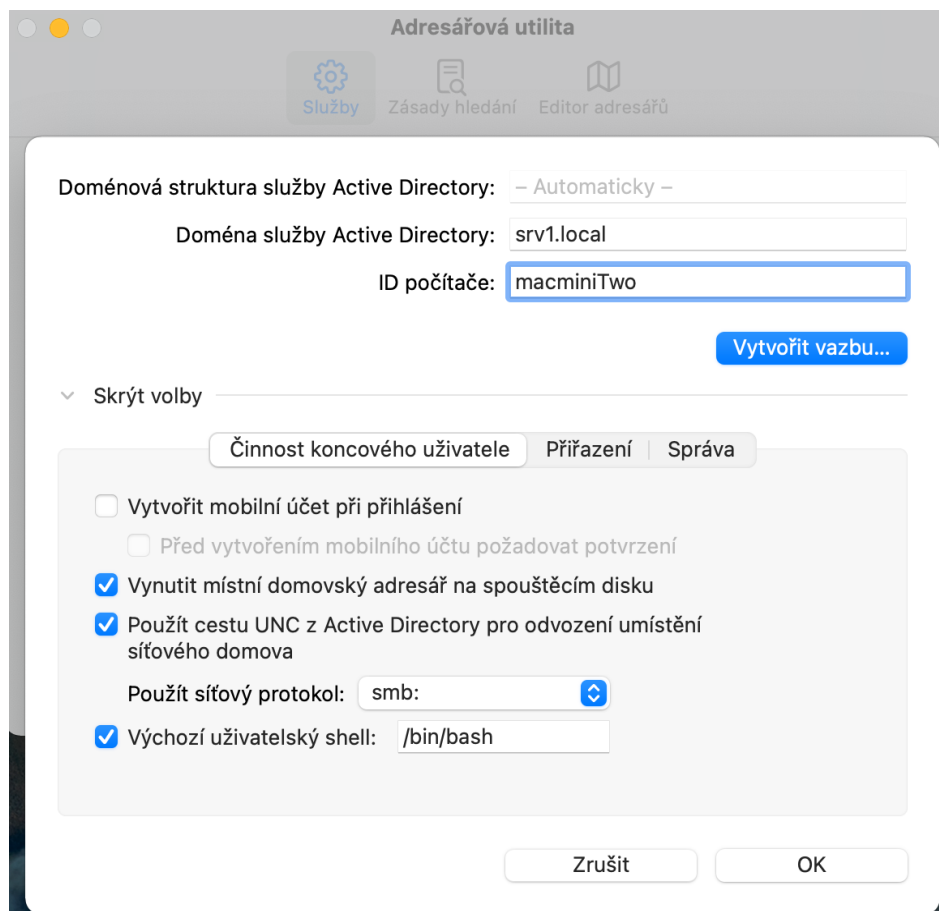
Adresářová utilita

Služby Zásady hledání Editor adresářů

Doménová struktura služby Active Directory: – Automaticky –

Doména služby Active Directory: srv1.local

ID počítače: macminiTwo

Vytvořit vazbu…

Skrýt volby

Činnost koncového uživatele | Přiřazení | Správa

Vytvořit mobilní účet při přihlášení

Před vytvořením mobilního účtu požadovat potvrzení

Vynutit místní domovský adresář na spouštěcím disku

Použít cestu UNC z Active Directory pro odvození umístění síťového domova

Použít síťový protokol: smb:

Výchozí uživatelský shell: /bin/bash

Zrušit

OK